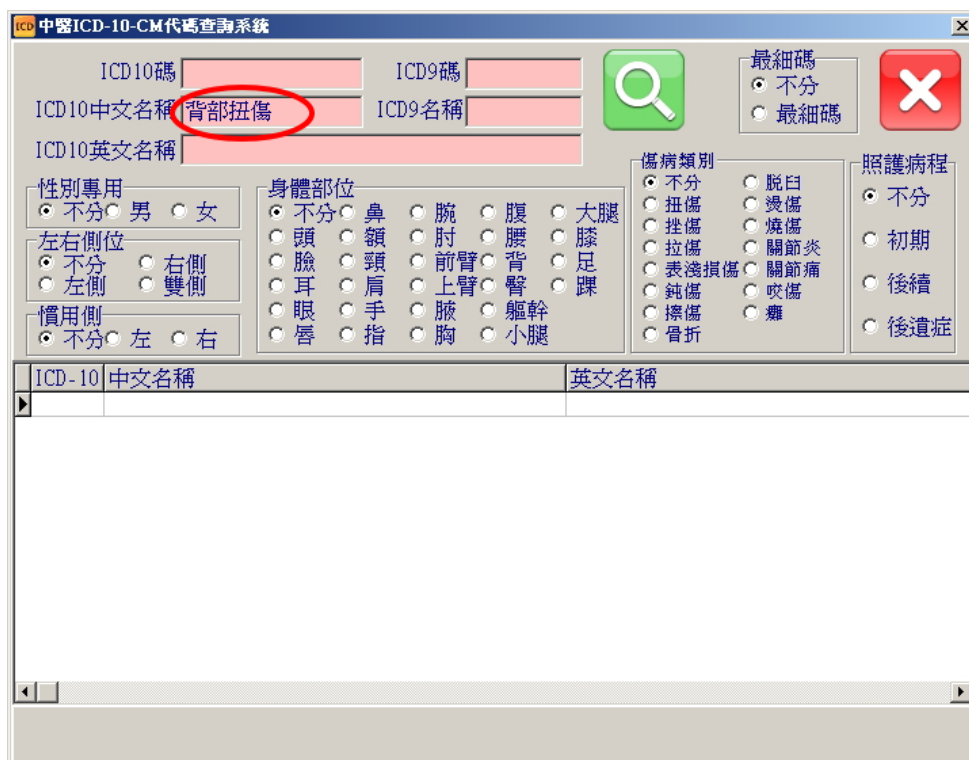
ICD 中醫ICD-10-CM代碼查詢系統

ICD10碼
ICD9碼
ICD10中文名稱 背部扭傷
ICD9名稱
ICD10英文名稱

最細碼
不分
最細碼

性別專用
不分 男 女

左右側位
不分 右側
左側 雙側

慣用側
不分 左 右

身體部位
不分 鼻 腕 腹 大腿
頭 額 肘 腰 膝
臉 頸 前臂 背 足
耳 肩 上臂 臀 踝
眼 手 腋 軀幹
唇 指 胸 小腿

傷病類別
不分 脫臼
扭傷 燙傷
挫傷 燒傷
拉傷 關節炎
表淺損傷 關節痛
鈍傷 咬傷
擦傷 癱
骨折

照護病程
不分
初期
後續
後遺症

| ICD-10 | 中文名稱 | 英文名稱 |
|---|---|---|
| | | |